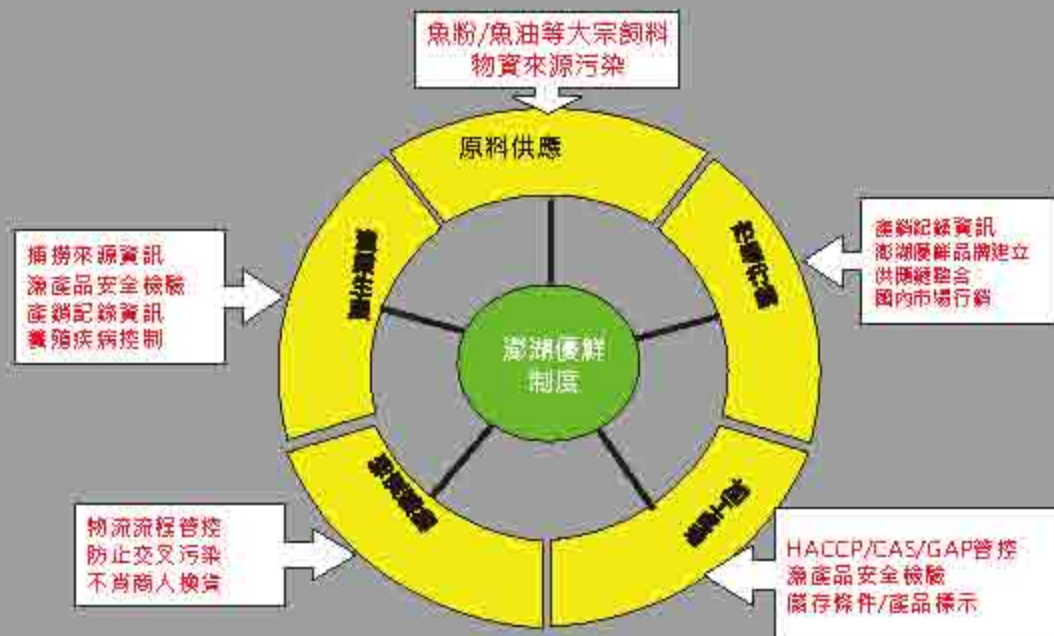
魚粉/魚油等大宗飼料物資來源污染

原料供應

捕撈來源資訊
漁產品安全檢驗
產銷記錄資訊
養殖疾病控制

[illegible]

市場行銷

產銷紀錄資訊
澎湖優鮮品牌建立
供應鏈整合
國內市場行銷

澎湖優鮮制度

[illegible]

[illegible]

物流流程管控
防止交叉污染
不肖商人換貨

HACCP/CAS/GAP管控
漁產品安全檢驗
儲存條件/產品標示